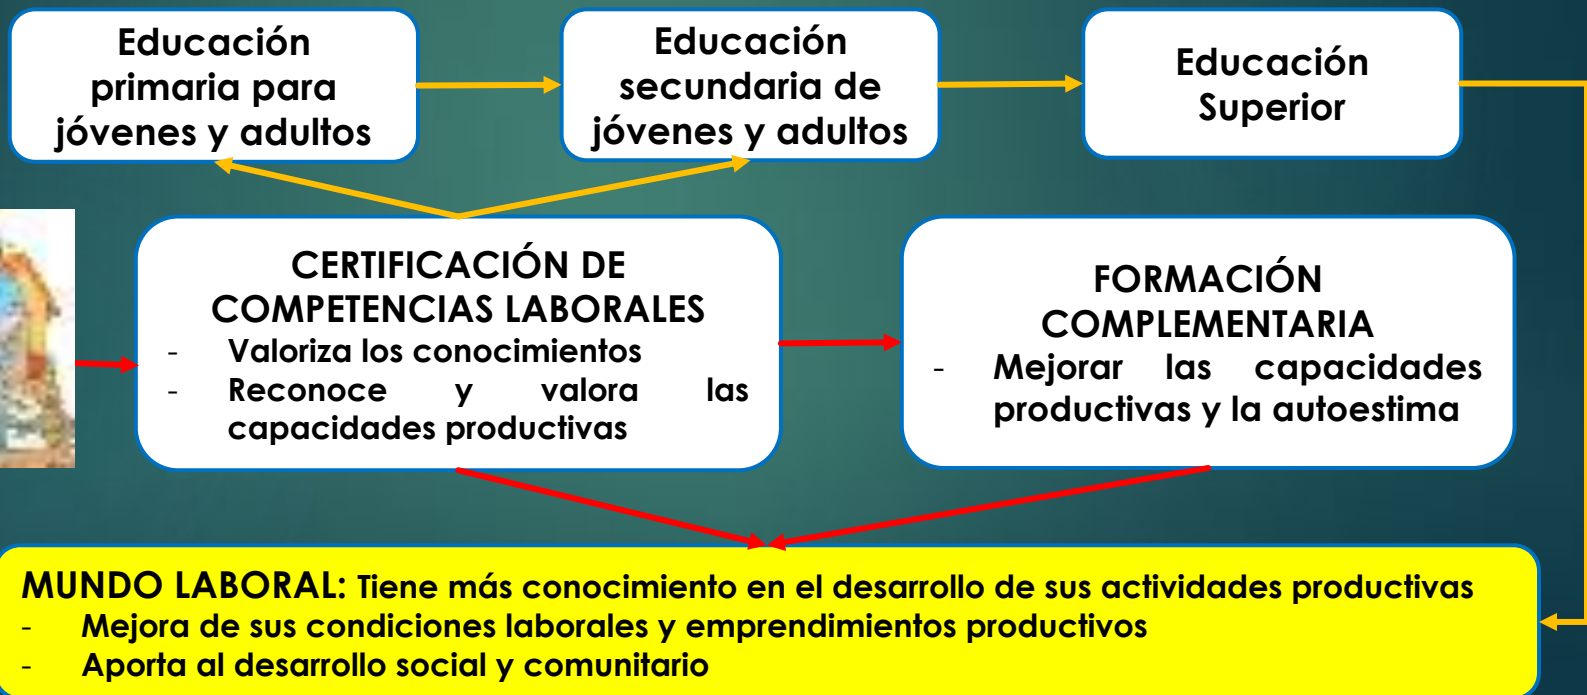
Educación primaria para jóvenes y adultos

Educación secundaria de jóvenes y adultos

Educación Superior

CERTIFICACIÓN DE COMPETENCIAS LABORALES
- Valoriza los conocimientos
- Reconoce y valora las capacidades productivas

FORMACIÓN COMPLEMENTARIA
- Mejorar las capacidades productivas y la autoestima

MUNDO LABORAL: Tiene más conocimiento en el desarrollo de sus actividades productivas
- Mejora de sus condiciones laborales y emprendimientos productivos
- Aporta al desarrollo social y comunitario